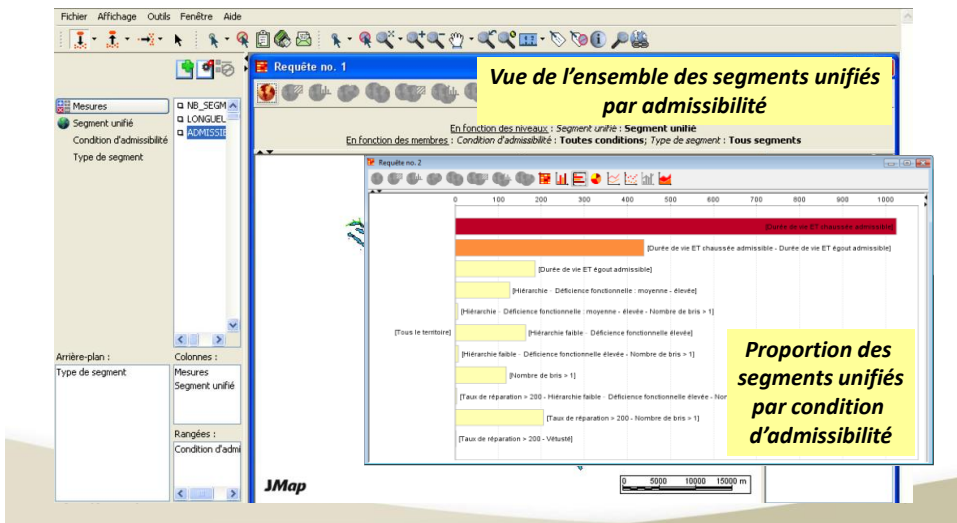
Fichier Affichage Outils Fenêtre Aide

Requête no. 1

Vue de l'ensemble des segments unifiés par admissibilité

Mesures
Segment unifié
Condition d'admissibilité
Type de segment

NB_SEGM
LONGUEU
ADMISSIE

En fonction des niveaux : Segment unifié : Segment unifié
En fonction des membres : Condition d'admissibilité : Toutes conditions; Type de segment : Tous segments

Requête no. 2

0 100 200 300 400 500 600 700 800 900 1000

[Durée de vie ET chaussée admissible]
[Durée de vie ET chaussée admissible - Durée de vie ET égout admissible]
[Durée de vie ET égout admissible]
[Hiérarchie - Déficience fonctionnelle : moyenne - élevée]
[Hiérarchie - Déficience fonctionnelle : moyenne - élevée - Nombre de bris > 1]
[Tous le territoire]
[Hiérarchie faible - Déficience fonctionnelle élevée]
[Hiérarchie faible - Déficience fonctionnelle élevée - Nombre de bris > 1]
[Nombre de bris > 1]
[Taux de réparation > 200 - Hiérarchie faible - Déficience fonctionnelle élevée - Nombre de bris > 1]
[Taux de réparation > 200 - Nombre de bris > 1]
[Taux de réparation > 200 - Vétusté]

Proportion des segments unifiés par condition d'admissibilité

Arrière-plan :
Type de segment

Colonnes :
Mesures
Segment unifié

Rangées :
Condition d'admi

JMap

0 5000 10000 15000 m